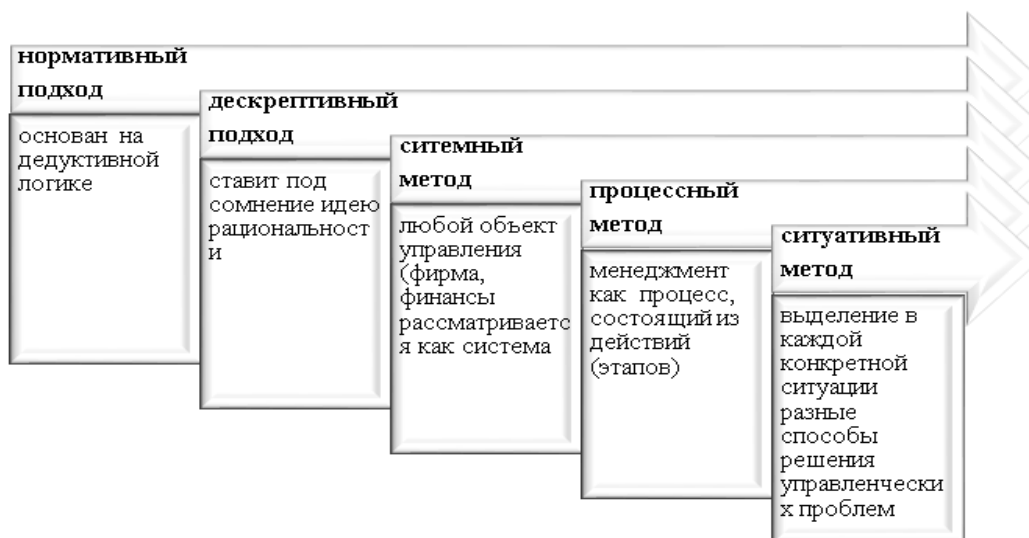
нормативный подход

основан на дедуктивной логике

дескрептивный подход

ставит под сомнение идею рациональност и

ситемный метод

любой объект управления (фирма, финансы рассматриваетс я как система

процессный метод

менеджмент как процесс, состоящий из действий (этапов)

ситуативный метод

выделение в каждой конкретной ситуации разные способы решения управленчески х проблем